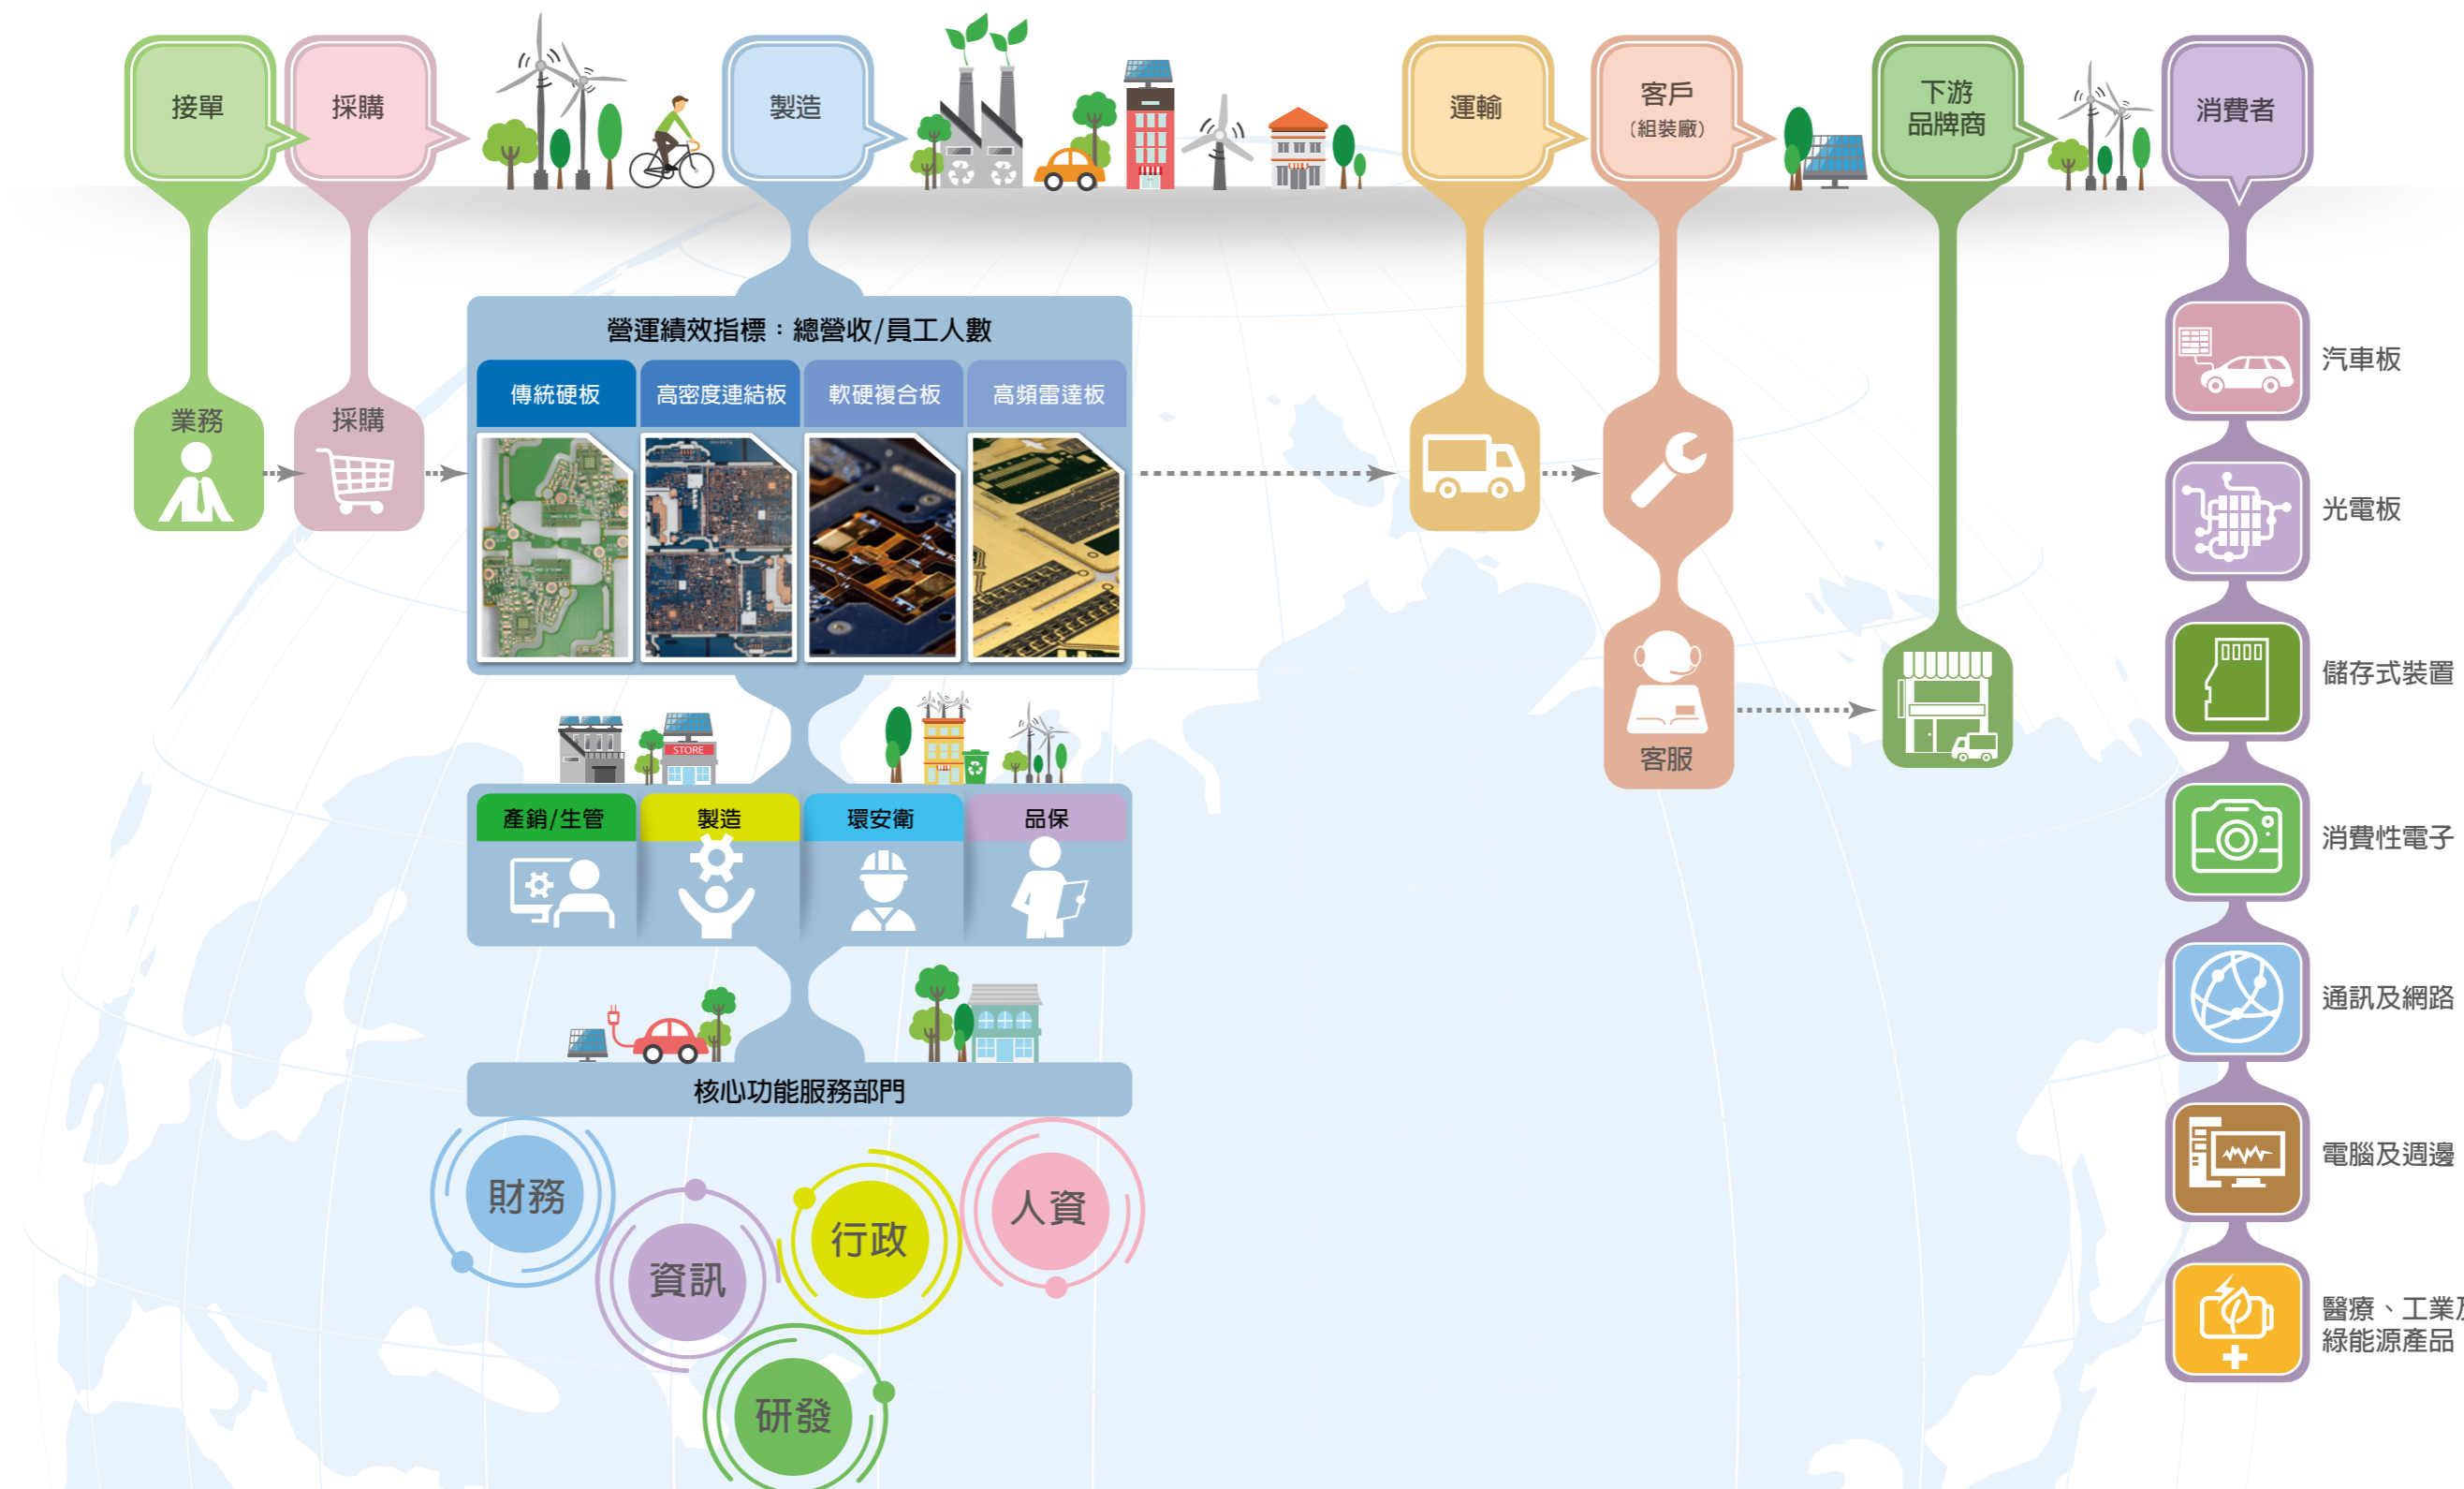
接單

採購

製造

運輸

客戶
(組裝廠)

下游
品牌商

消費者

業務

採購

營運績效指標：總營收/員工人數

傳統硬板 | 高密度連結板 | 軟硬複合板 | 高頻雷達板

STORE

客服

產銷/生管 | 製造 | 環安衛 | 品保

核心功能服務部門

財務

資訊

行政

人資

研發

汽車板

光電板

儲存式裝置

消費性電子

通訊及網路

電腦及週邊

醫療、工業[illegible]
綠能源產品